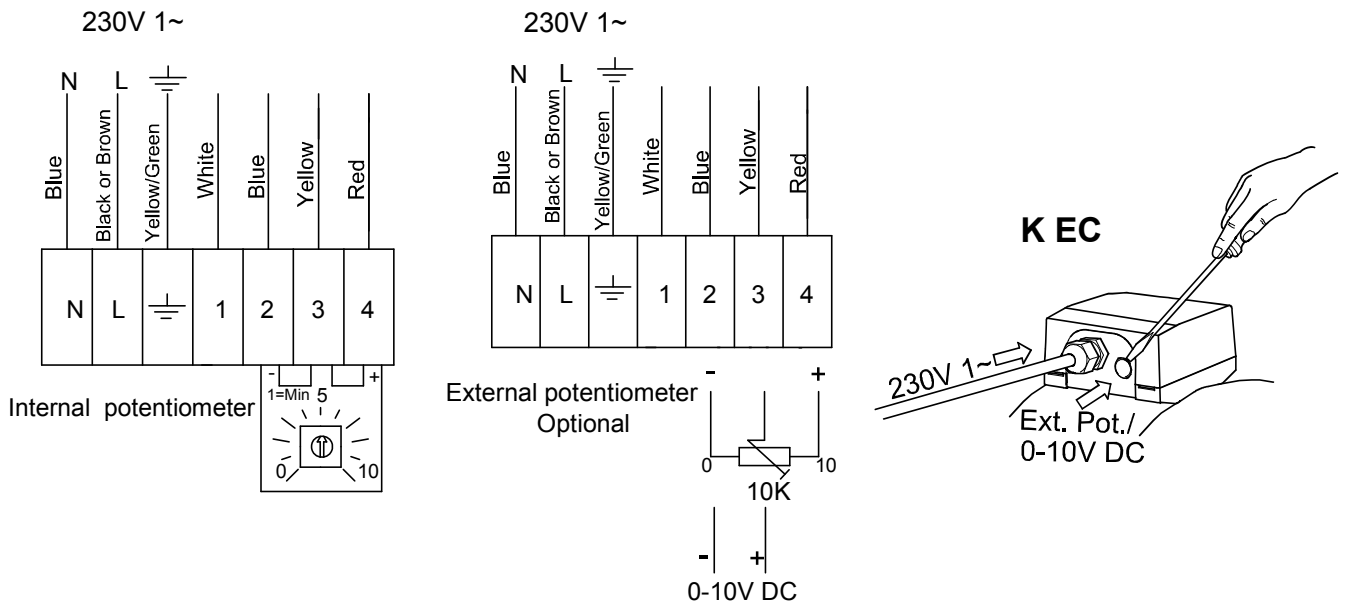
230V 1~

N L ⏚

Blue
Black or Brown
Yellow/Green
White
Blue
Yellow
Red

| N | L | ⏚ | 1 | 2 | 3 | 4 |
|---|---|---|---|---|---|---|

- +
1=Min 5
0 10

Internal potentiometer

230V 1~

N L ⏚

Blue
Black or Brown
Yellow/Green
White
Blue
Yellow
Red

| N | L | ⏚ | 1 | 2 | 3 | 4 |
|---|---|---|---|---|---|---|

External potentiometer
Optional

- +
0 10
10K

- +
0-10V DC

K EC

230V 1~

Ext. Pot./
0-10V DC